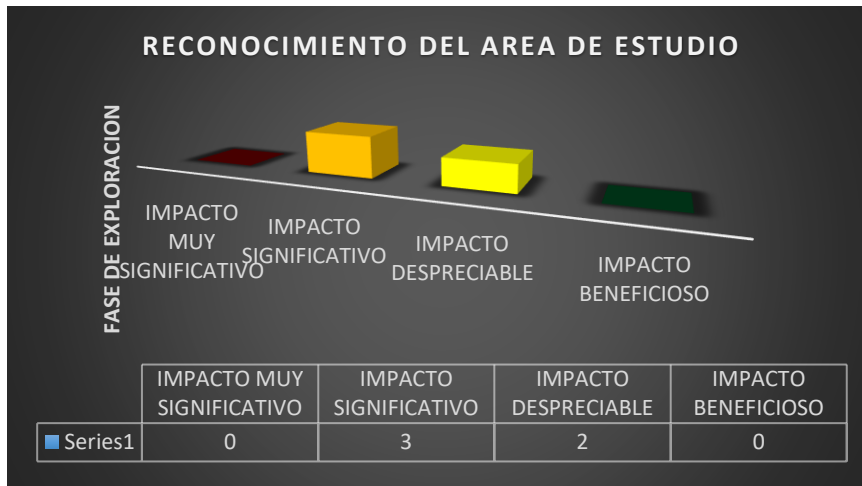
RECONOCIMIENTO DEL AREA DE ESTUDIO

FASE DE EXPLORACION

IMPACTO MUY SIGNIFICATIVO

IMPACTO SIGNIFICATIVO

IMPACTO DESPRECIABLE

IMPACTO BENEFICIOSO

| | IMPACTO MUY SIGNIFICATIVO | IMPACTO SIGNIFICATIVO | IMPACTO DESPRECIABLE | IMPACTO BENEFICIOSO |
|---|---|---|---|---|
| Series1 | 0 | 3 | 2 | 0 |